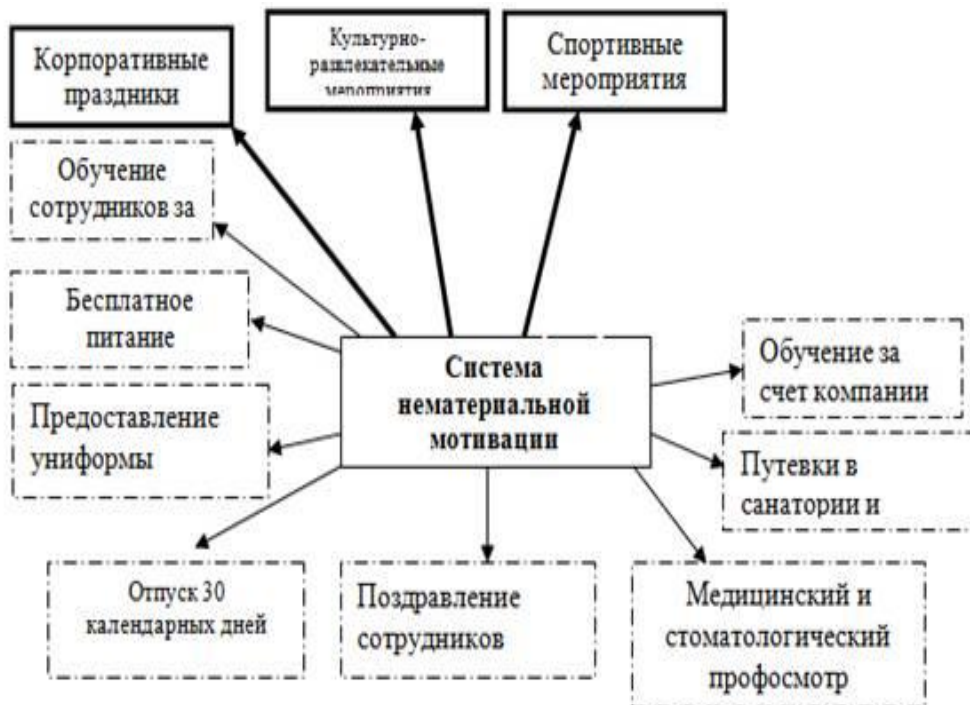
Корпоративные праздники

Культурно-развлекательные мероприятия

Спортивные мероприятия

Обучение сотрудников за

Бесплатное питание

Предоставление униформы

Система нематериальной мотивации

Обучение за счет компании

Путевки в санатории и

Отпуск 30 календарных дней

Поздравление сотрудников

Медицинский и стоматологический профосмотр